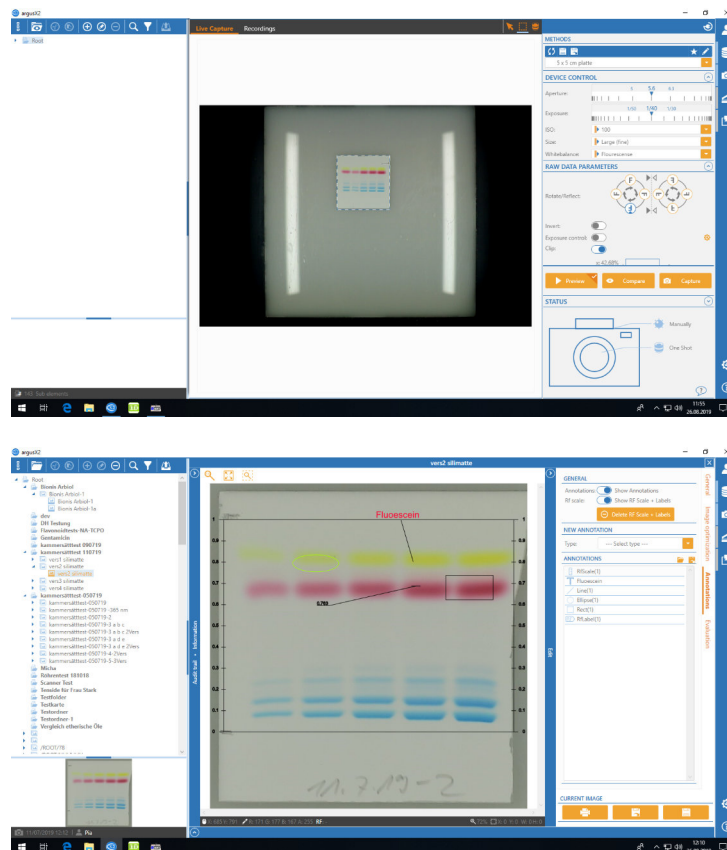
arguxX2

Root

Live Capture Recordings

METHODS

5 x 5 cm platte

DEVICE CONTROL

Aperture:

5.6

Exposure:

1/40

ISO: 100

Size: Large (fine)

Whitebalance: Fluorescence

RAW DATA PARAMETERS

Rotate/Reflect:

Invert:

Exposure control:

Clip:

Preview

Compare

Capture

STATUS

Manually

One Shot

143 Sub elements

11:55
26.08.2019

arguxX2

vers2 slimatte

Root
Bionis Arbiol
Bionis Arbiol-1
Bionis Arbiol-1
Bionis Arbiol-1a
dev
DH Testung
Flavonoidtests-NA-TCPO
Gentamicin
kammersättest 090719
kammersättest 110719
vers1 slimatte
vers2 slimatte
vers2 slimatte
vers3 slimatte
vers4 slimatte
kammersättest 050719
kammersättest-050719
kammersättest-050719 -365 nm
kammersättest-050719-2
kammersättest-050719-3 a b c
kammersättest-050719-3 a b c 2Vers
kammersättest-050719-3 a d e
kammersättest-050719-3 a d e 2Vers
kammersättest-050719-4
kammersättest-050719-4-2Vers
kammersättest-050719-5-3Vers
Micha
Röhrentest 181018
Scanner Test
Tenside für Frau Stark
Testfolder
Testkarte
Tentordner
Tentordner-1
Vergleich etherische Öle
/ROOT/TB

Audit trail Information

Fluoescein

0.761

1
0.9
0.8
0.7
0.6
0.5
0.4
0.3
0.2
0.1
0

11.7.19-2

Edit

GENERAL

Annotations: Show Annotations
Rf scale: Show RF Scale + Labels
Delete RF Scale + Labels

NEW ANNOTATION

Type: --- Select type ---

ANNOTATIONS

RfScale(1)
Fluoescein
Line(1)
Ellipse(1)
Rect(1)
RfLabel(1)

CURRENT IMAGE

General
Image optimization
Annotations
Evaluation

11.07.2019 12:12 Pu

72%

12:10